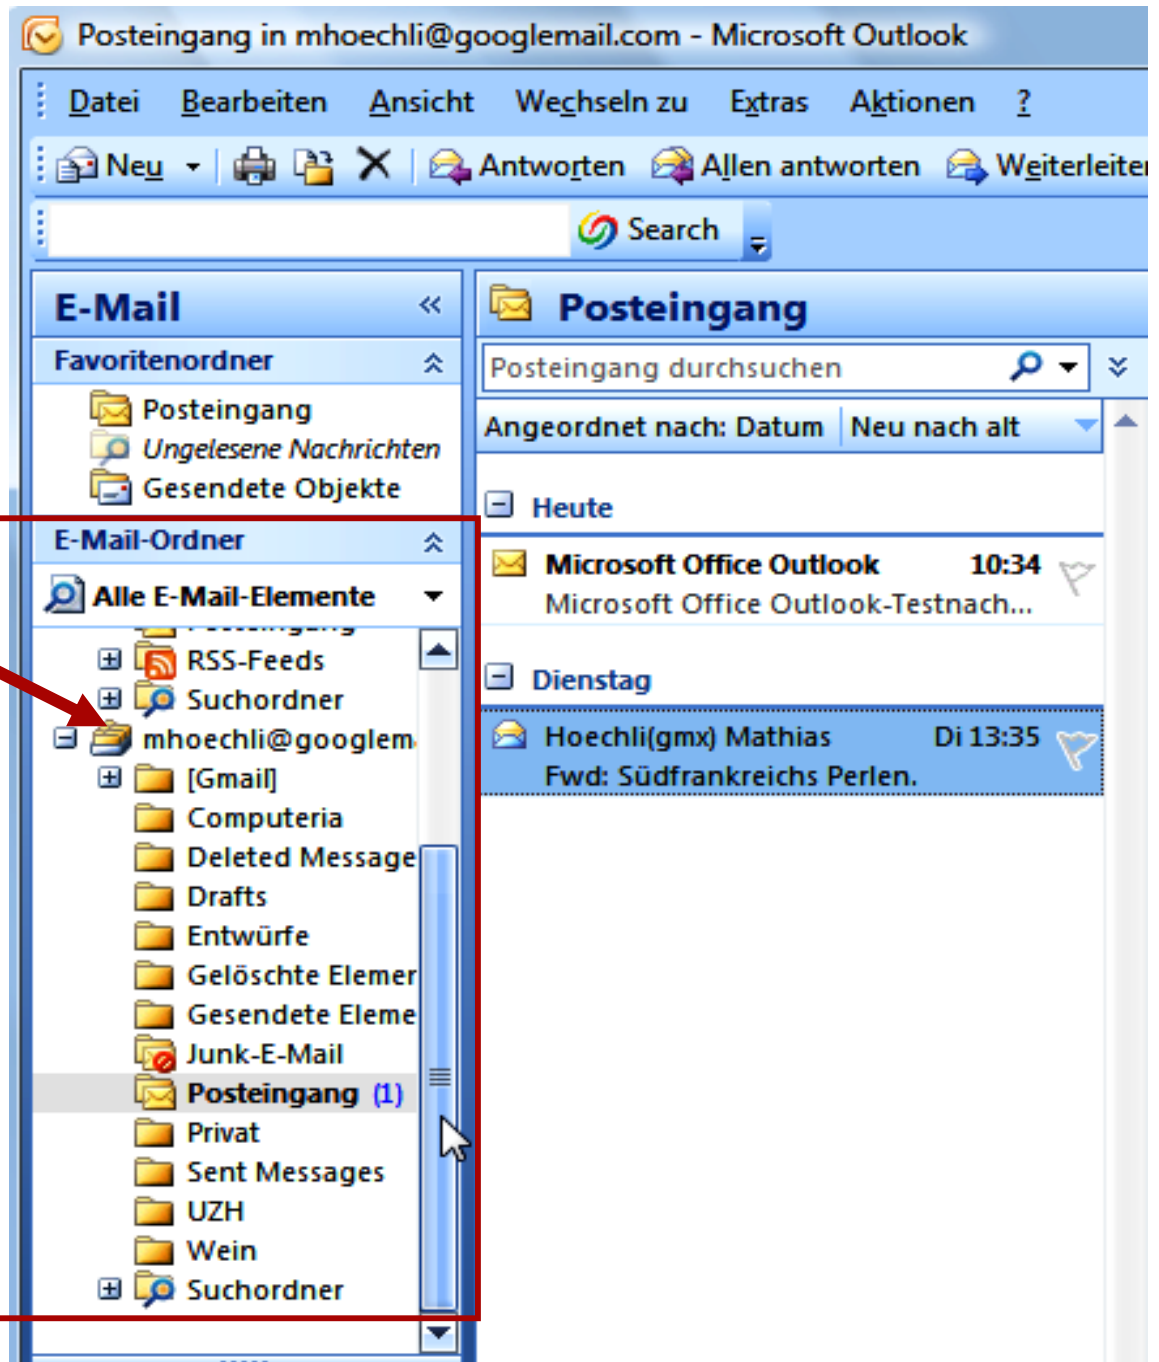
Posteingang in mhoechli@googlemail.com - Microsoft Outlook

Datei Bearbeiten Ansicht Wechseln zu Extras Aktionen ?

Neu Antworten Allen antworten Weiterleiten

Search

E-Mail

Favoritenordner

Posteingang
Ungelesene Nachrichten
Gesendete Objekte

E-Mail-Ordner

Alle E-Mail-Elemente

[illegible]
RSS-Feeds
Suchordner
mhoechli@googlem
[Gmail]
Computeria
Deleted Message
Drafts
Entwürfe
Gelöschte Elemer
Gesendete Eleme
Junk-E-Mail
Posteingang (1)
Privat
Sent Messages
UZH
Wein
Suchordner

Posteingang

Posteingang durchsuchen

Angeordnet nach: Datum Neu nach alt

Heute

Microsoft Office Outlook 10:34
Microsoft Office Outlook-Testnach...

Dienstag

Hoechli(gmx) Mathias Di 13:35
Fwd: Südfrankreichs Perlen.